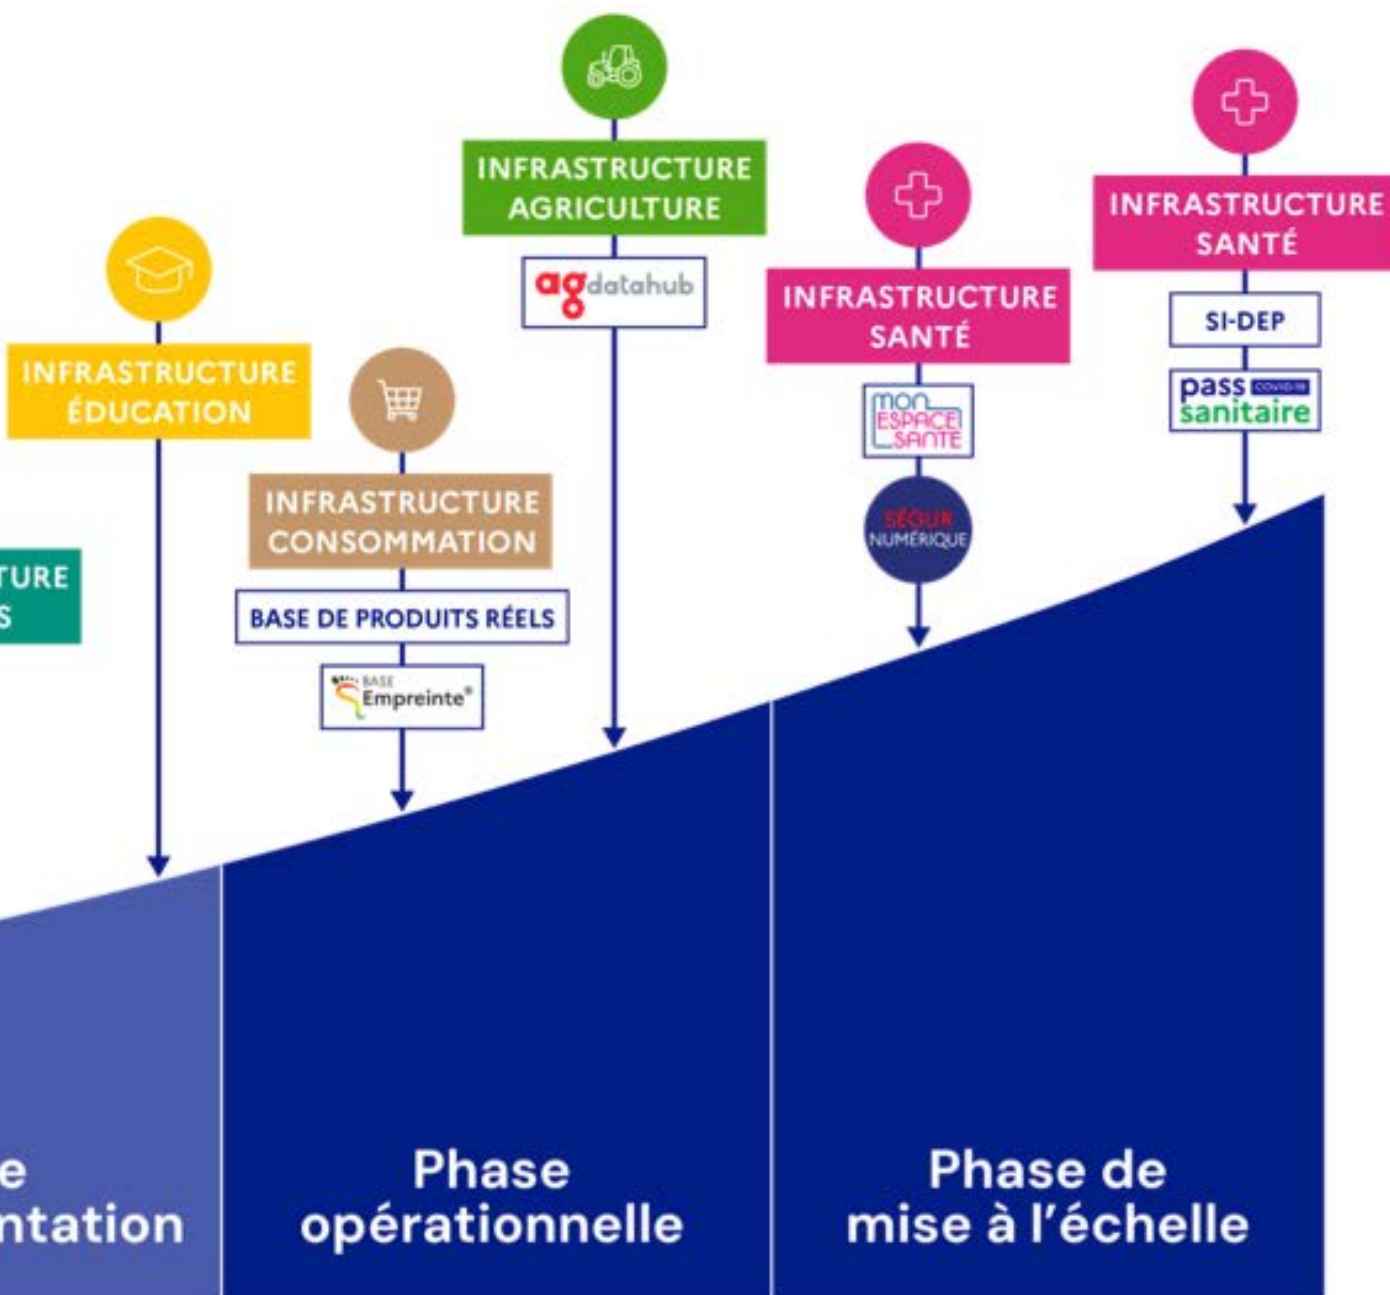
TURE
S

INFRASTRUCTURE
ÉDUCATION

INFRASTRUCTURE
CONSOMMATION

BASE DE PRODUITS RÉELS

BASE
Empreinte®

INFRASTRUCTURE
AGRICULTURE

agdatahub

INFRASTRUCTURE
SANTÉ

mon
ESPACE
SANTÉ

SÉGUR
NUMÉRIQUE

INFRASTRUCTURE
SANTÉ

SI-DEP

pass COVID-19
sanitaire

e
ntation

Phase
opérationnelle

Phase de
mise à l'échelle